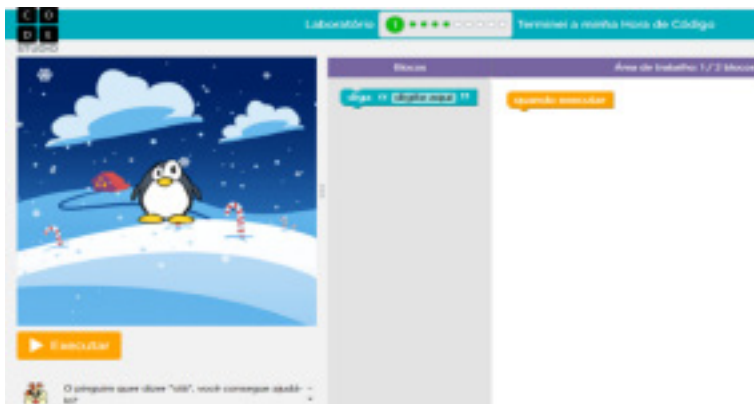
C O
D E
STUDIO

Laboratório 1 Terminei a minha Hora de Código

Blocos

Área de trabalho: 1 / 2 blocos

diga " digite aqui "

quando executar

Executar

O pinguim quer dizer "olá", você consegue ajudá-lo?